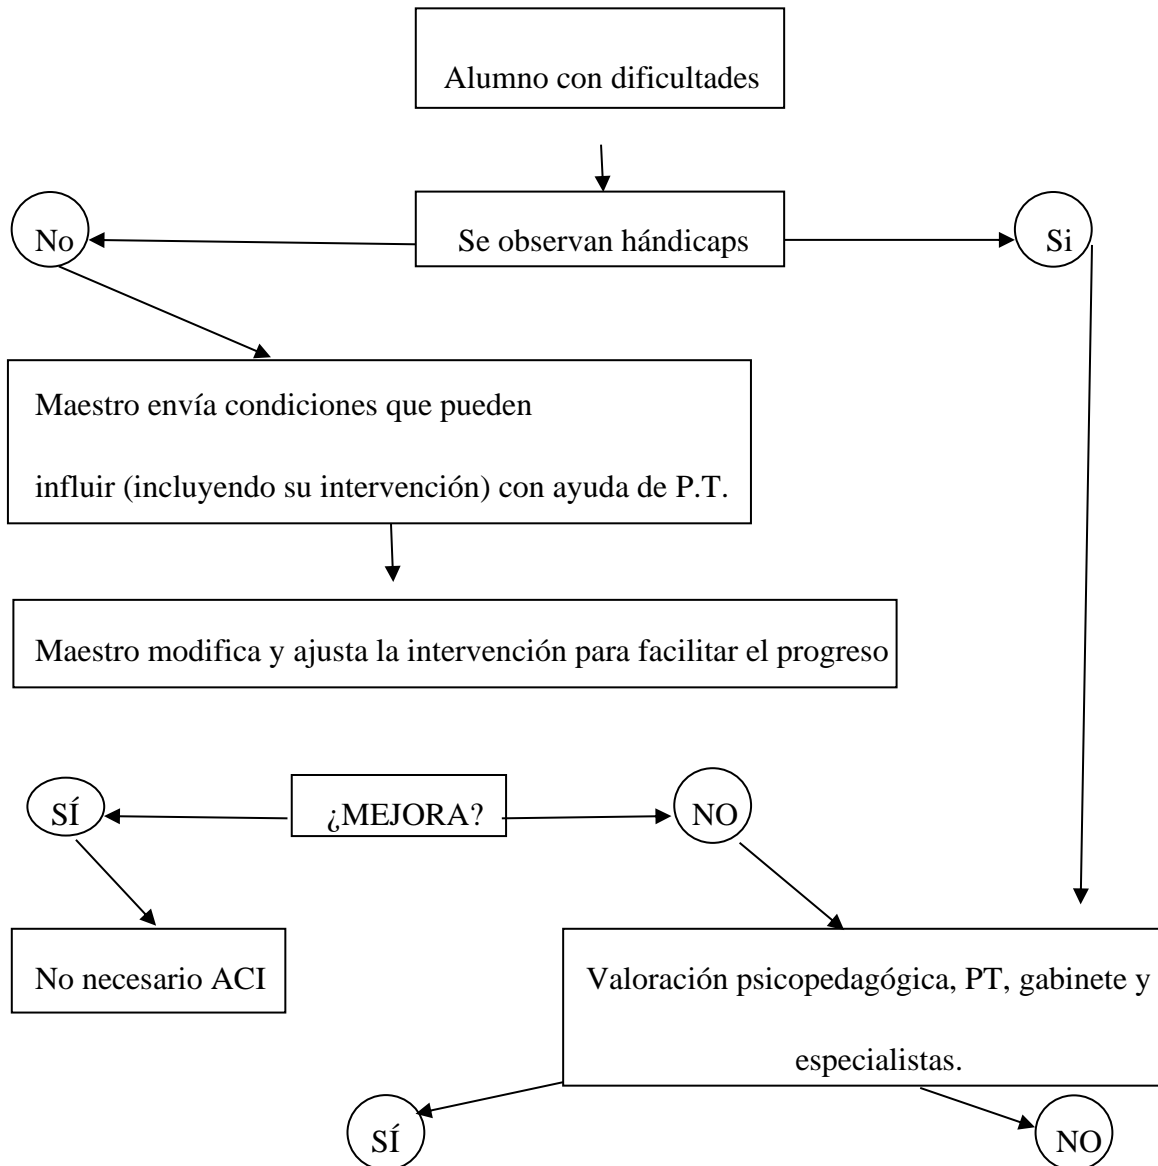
Alumno con dificultades

Se observan hándicaps

No

Si

Maestro envía condiciones que pueden influir (incluyendo su intervención) con ayuda de P.T.

Maestro modifica y ajusta la intervención para facilitar el progreso

SÍ

¿MEJORA?

NO

No necesario ACI

Valoración psicopedagógica, PT, gabinete y especialistas.

SÍ

NO